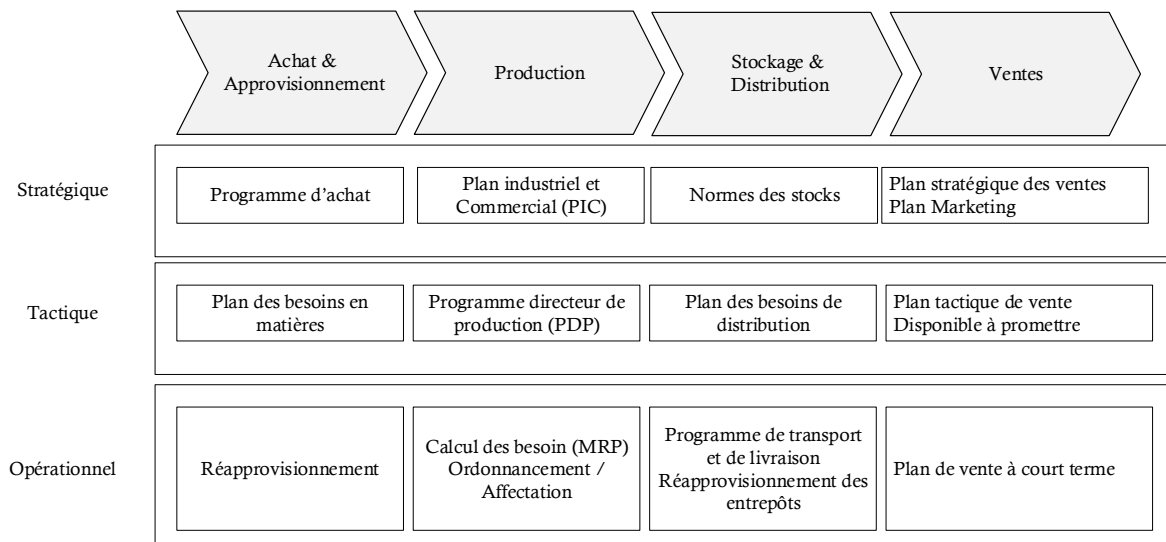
| | Achat & Approvisionnement | Production | Stockage & Distribution | Ventes |
|---|---|---|---|---|
| Stratégique | Programme d'achat | Plan industriel et Commercial (PIC) | Normes des stocks | Plan stratégique des ventes Plan Marketing |
| Tactique | Plan des besoins en matières | Programme directeur de production (PDP) | Plan des besoins de distribution | Plan tactique de vente Disponible à promettre |
| Opérationnel | Réapprovisionnement | Calcul des besoin (MRP) Ordonnancement / Affectation | Programme de transport et de livraison Réapprovisionnement des entrepôts | Plan de vente à court terme |